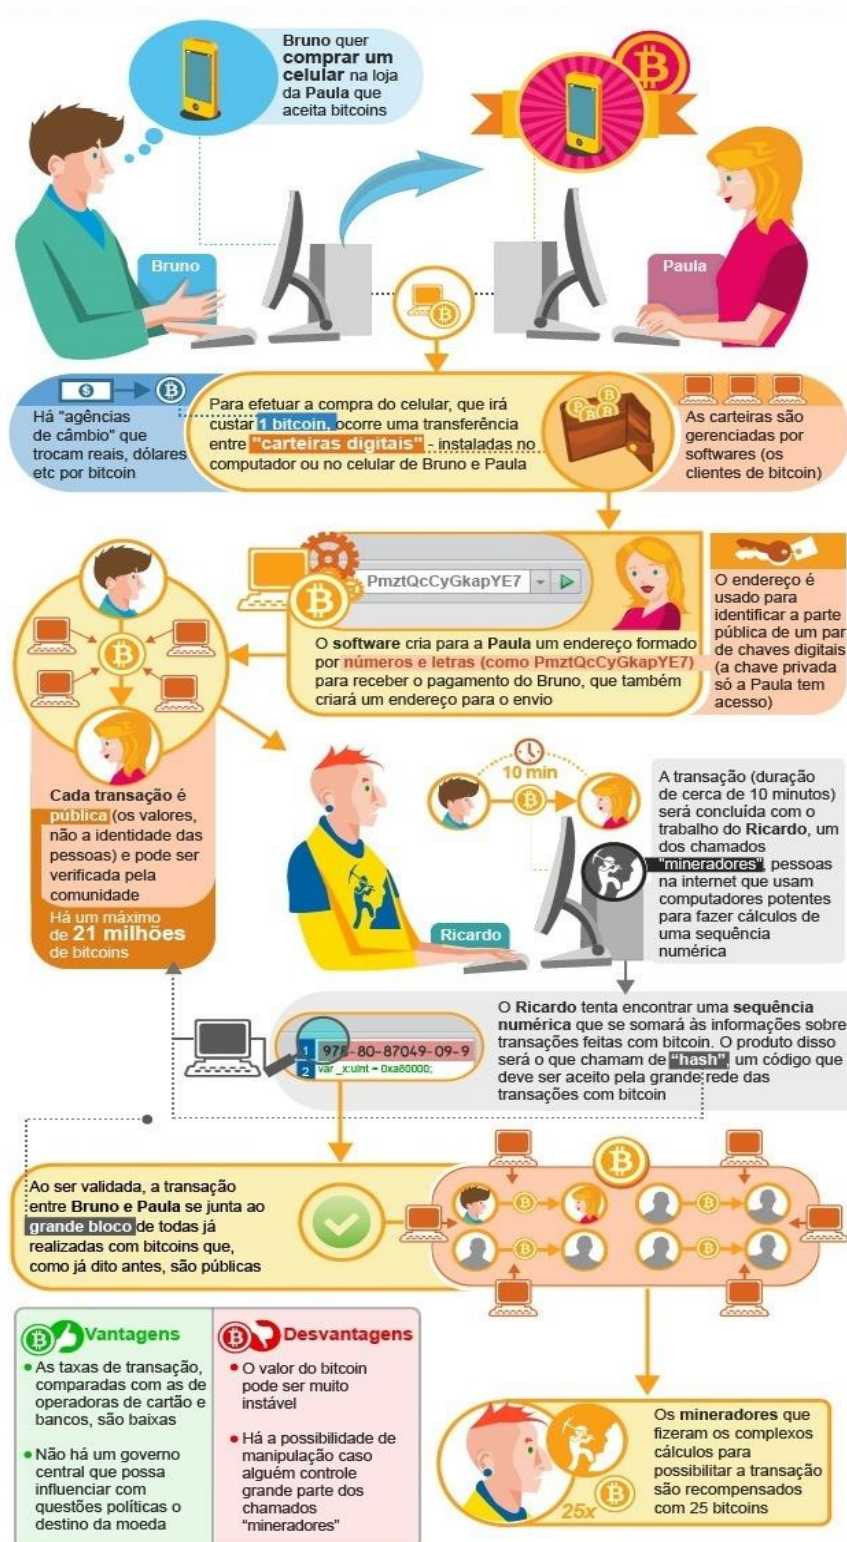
Bruno quer comprar um celular na loja da Paula que aceita bitcoins

Bruno

Paula

Há "agências de câmbio" que trocam reais, dólares etc por bitcoin

Para efetuar a compra do celular, que irá custar 1 bitcoin, ocorre uma transferência entre "carteiras digitais" - instaladas no computador ou no celular de Bruno e Paula

As carteiras são gerenciadas por softwares (os clientes de bitcoin)

PmztQcCyGkapYE7

O software cria para a Paula um endereço formado por números e letras (como PmztQcCyGkapYE7) para receber o pagamento do Bruno, que também criará um endereço para o envio

O endereço é usado para identificar a parte pública de um par de chaves digitais (a chave privada só a Paula tem acesso)

Cada transação é pública (os valores, não a identidade das pessoas) e pode ser verificada pela comunidade

Há um máximo de 21 milhões de bitcoins

10 min

A transação (duração de cerca de 10 minutos) será concluída com o trabalho do Ricardo, um dos chamados "mineradores", pessoas na internet que usam computadores potentes para fazer cálculos de uma sequência numérica

Ricardo

1 978-80-87049-09-9
2 var _x:uint = 0xa80000;

O Ricardo tenta encontrar uma sequência numérica que se somará às informações sobre transações feitas com bitcoin. O produto disso será o que chamam de "hash", um código que deve ser aceito pela grande rede das transações com bitcoin

Ao ser validada, a transação entre Bruno e Paula se junta ao grande bloco de todas já realizadas com bitcoins que, como já dito antes, são públicas

Vantagens
• As taxas de transação, comparadas com as de operadoras de cartão e bancos, são baixas
• Não há um governo central que possa influenciar com questões políticas o destino da moeda

Desvantagens
• O valor do bitcoin pode ser muito instável
• Há a possibilidade de manipulação caso alguém controle grande parte dos chamados "mineradores"

Os mineradores que fizeram os complexos cálculos para possibilitar a transação são recompensados com 25 bitcoins

25x